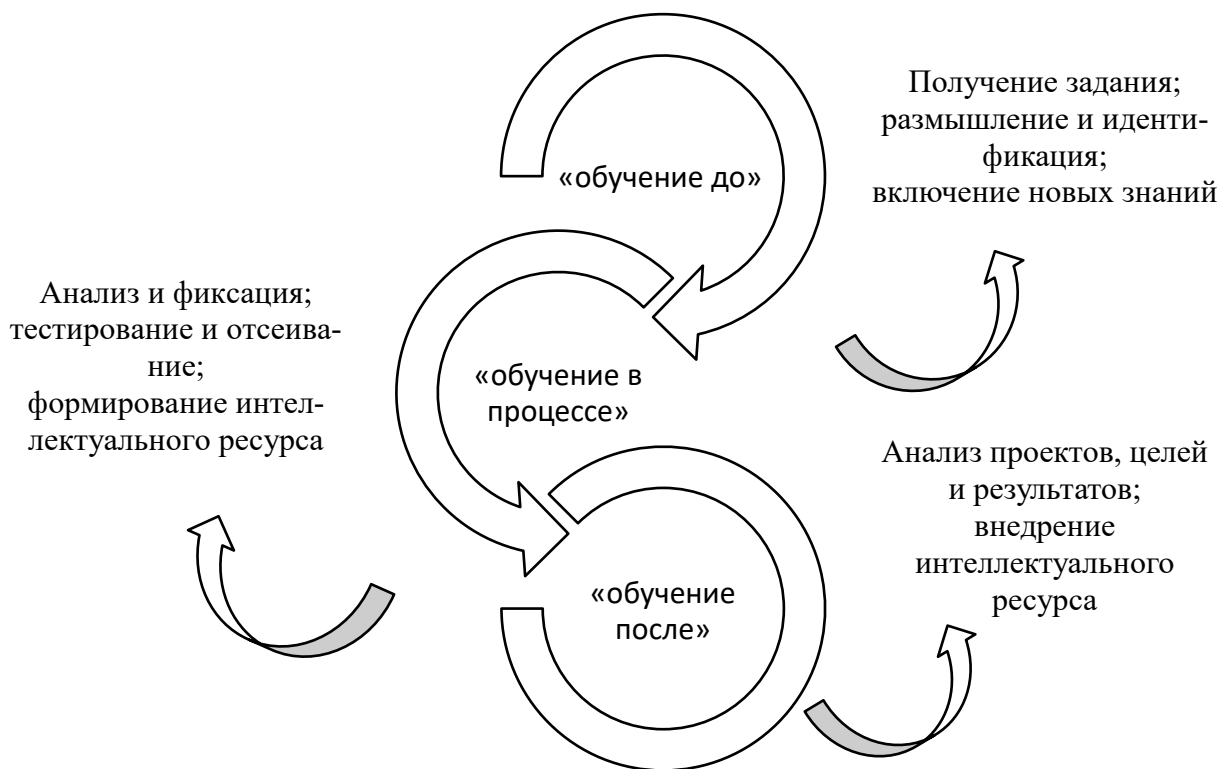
«обучение до»

Получение задания; размышление и идентификация; включение новых знаний

Анализ и фиксация; тестирование и отсеивание; формирование интеллектуального ресурса

«обучение в процессе»

Анализ проектов, целей и результатов; внедрение интеллектуального ресурса

«обучение после»